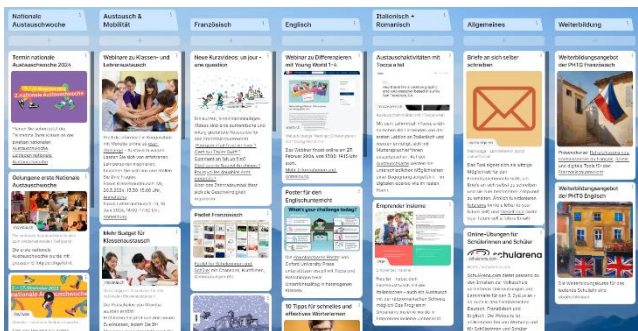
Nationale Austauschwoche

Termin nationale Austauschwoche 2024

Gelungene erste Nationale Austauschwoche

Austausch & Mobilität

Webinar zu Klassen- und Lehreraustausch

Mehr Budget für Klassenaustausch

Französisch

Neue Kurzvideos: un jour une question

Padlet Französisch

Englisch

Webinar zu Differenzieren mit Young World 1-4

Poster für den Englischunterricht

What's your challenge today?

10 Tipps für schnelles und effektives Wörterlernen

Italienisch + Romanisch

Austauschaktivitäten mit Toccata!

Emprender insieme

Allgemeines

Briefe an sich selber schreiben

Online-Übungen für Schülerinnen und Schüler

schularena

Weiterbildung

Weiterbildungsangebot der PHTG Französisch

Weiterbildungsangebot der PHTG Englisch